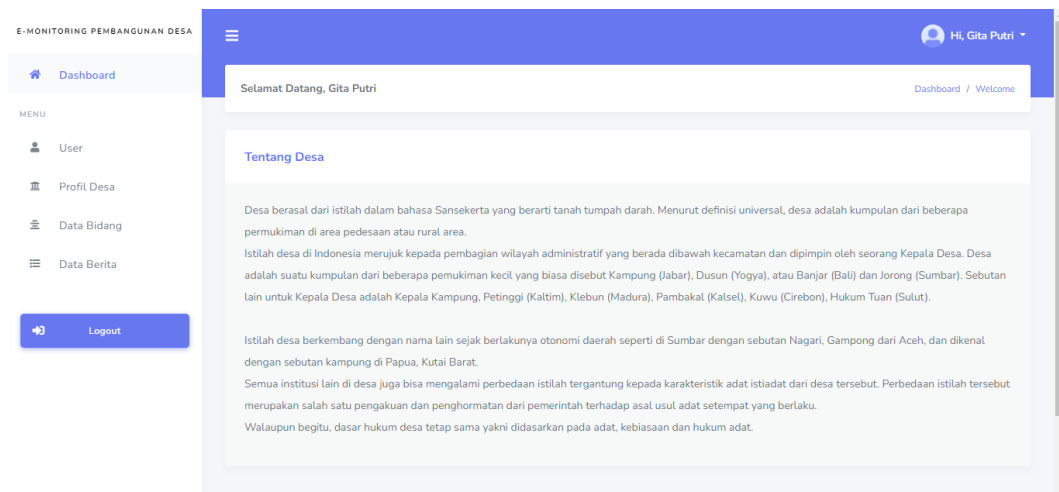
E-MONITORING PEMBANGUNAN DESA

Dashboard

MENU

User

Profil Desa

Data Bidang

Data Berita

Logout

Hi, Gita Putri

Selamat Datang, Gita Putri

Dashboard / Welcome

Tentang Desa

Desa berasal dari istilah dalam bahasa Sansekerta yang berarti tanah tumpah darah. Menurut definisi universal, desa adalah kumpulan dari beberapa permukiman di area pedesaan atau rural area.
Istilah desa di Indonesia merujuk kepada pembagian wilayah administratif yang berada dibawah kecamatan dan dipimpin oleh seorang Kepala Desa. Desa adalah suatu kumpulan dari beberapa pemukiman kecil yang biasa disebut Kampung (Jabar), Dusun (Yogya), atau Banjar (Bali) dan Jorong (Sumbar). Sebutan lain untuk Kepala Desa adalah Kepala Kampung, Petinggi (Kaltim), Klebun (Madura), Pambakal (Kalsel), Kuwu (Cirebon), Hukum Tuan (Sulut).

Istilah desa berkembang dengan nama lain sejak berlakunya otonomi daerah seperti di Sumbar dengan sebutan Nagari, Gampong dari Aceh, dan dikenal dengan sebutan kampung di Papua, Kutai Barat.
Semua institusi lain di desa juga bisa mengalami perbedaan istilah tergantung kepada karakteristik adat istiadat dari desa tersebut. Perbedaan istilah tersebut merupakan salah satu pengakuan dan penghormatan dari pemerintah terhadap asal usul adat setempat yang berlaku.
Walaupun begitu, dasar hukum desa tetap sama yakni didasarkan pada adat, kebiasaan dan hukum adat.